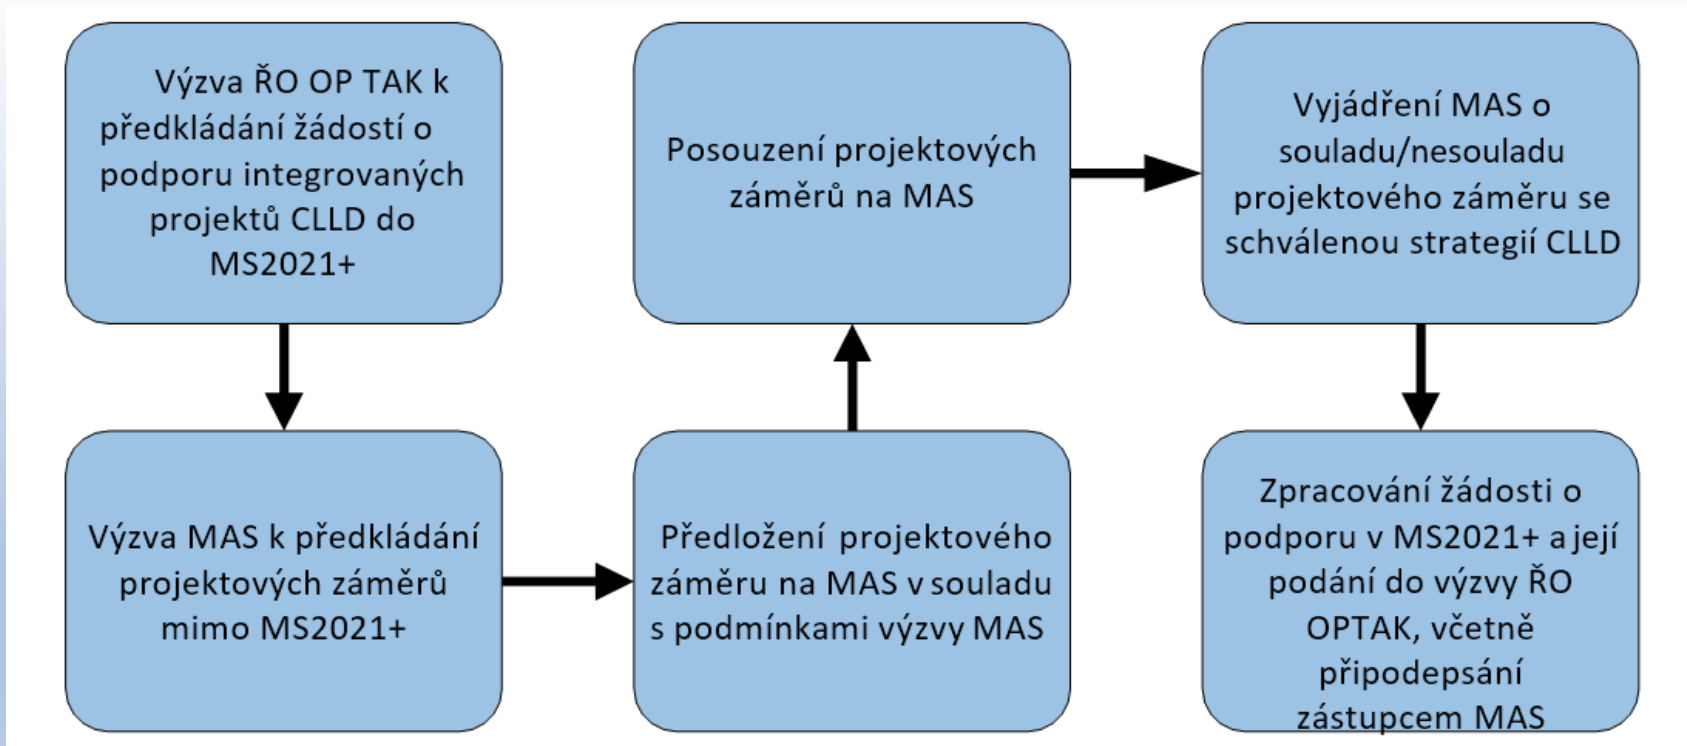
Výzva ŘO OP TAK k předkládání žádostí o podporu integrovaných projektů CLLD do MS2021+

Výzva MAS k předkládání projektových záměrů mimo MS2021+

Předložení projektového záměru na MAS v souladu s podmínkami výzvy MAS

Posouzení projektových záměrů na MAS

Vyjádření MAS o souladu/nesouladu projektového záměru se schválenou strategií CLLD

Zpracování žádosti o podporu v MS2021+ a její podání do výzvy ŘO OPTAK, včetně připodepsání zástupcem MAS